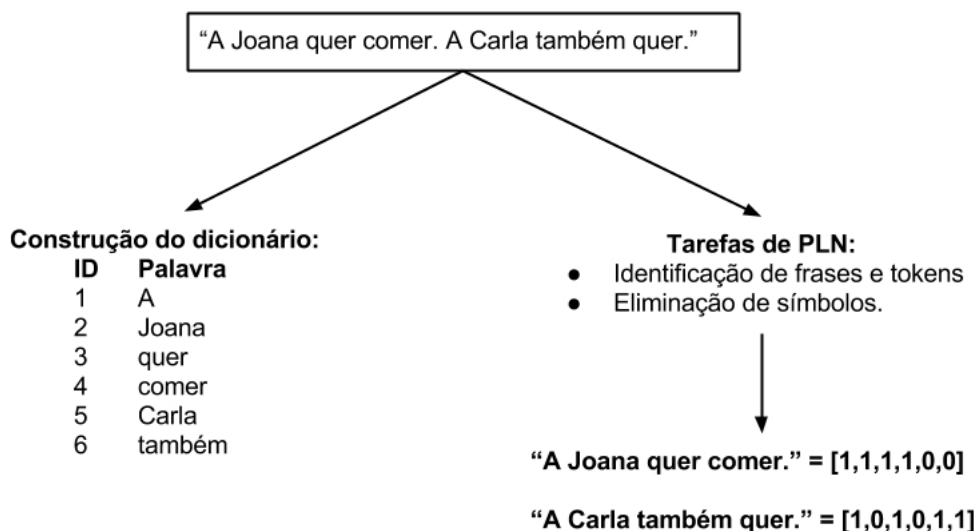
"A Joana quer comer. A Carla também quer."

**Construção do dicionário:**

| ID | Palavra |
|---|---|
| 1 | A |
| 2 | Joana |
| 3 | quer |
| 4 | comer |
| 5 | Carla |
| 6 | também |

**Tarefas de PLN:**
- Identificação de frases e tokens
- Eliminação de símbolos.

**"A Joana quer comer." = [1,1,1,1,0,0]**

**"A Carla também quer." = [1,0,1,0,1,1]**